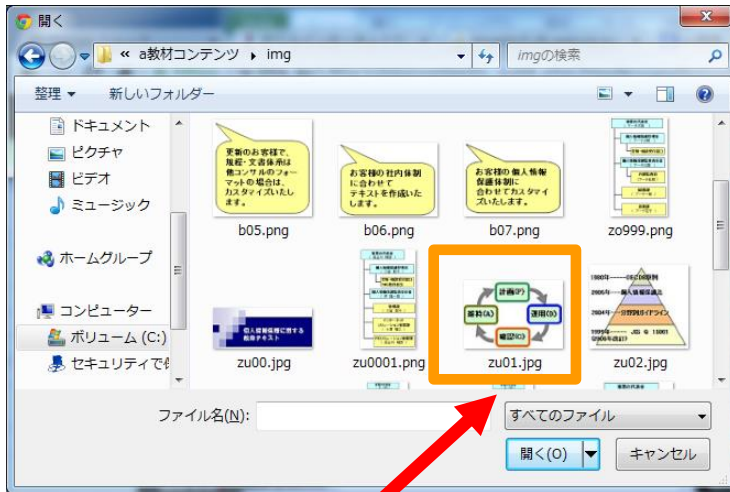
開く

« a教材コンテンツ ▸ img

imgの検索

整理 ▾ 新しいフォルダー

ドキュメント
ピクチャ
ビデオ
ミュージック

ホームグループ

コンピューター
ボリューム (C:)
セキュリティで保

更新のお客様で、規程・文書体系は他コンサルのフォーマットの場合は、カスタマイズいたします。

b05.png

お客様の社内体制に合わせてテキストを作成いたします。

b06.png

お客様の個人情報保護体制に合わせてカスタマイズいたします。

b07.png

zo999.png

個人情報保護に関する教育テキスト

zu00.jpg

zu0001.png

計画(P)
運用(D)
確認(C)
見直(A)

zu01.jpg

1980年
2005年
1999年
JIS Q 15001

zu02.jpg

ファイル名(N):

すべてのファイル

開く(O)

キャンセル